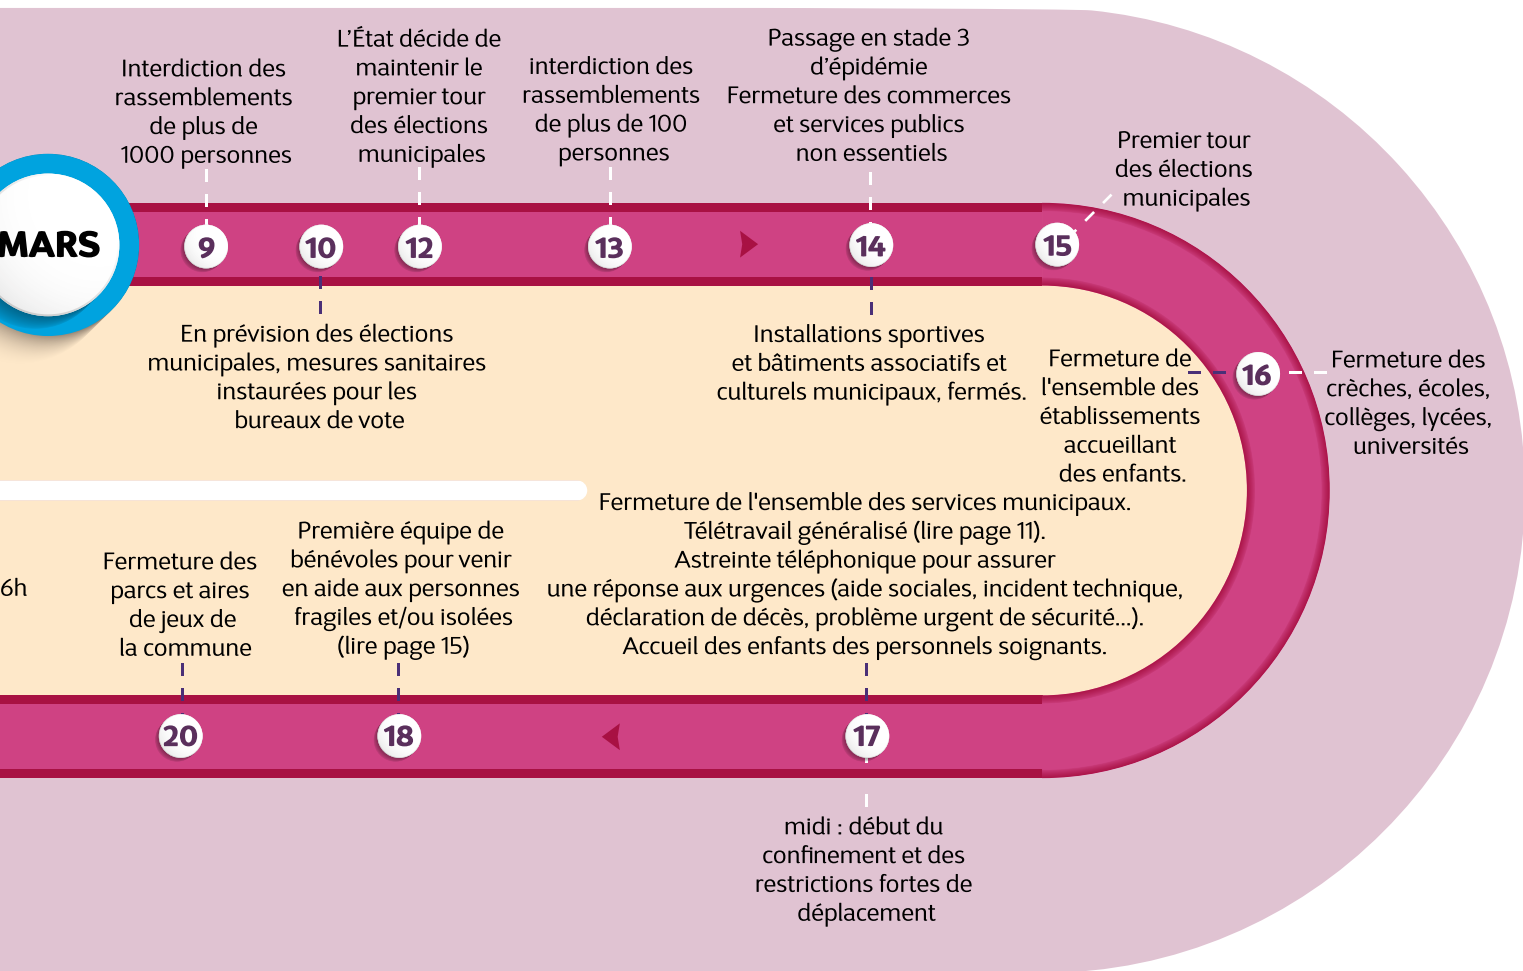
MARS

Interdiction des rassemblements de plus de 1000 personnes

9

L'État décide de maintenir le premier tour des élections municipales

10

12

interdiction des rassemblements de plus de 100 personnes

13

Passage en stade 3 d'épidémie
Fermeture des commerces et services publics non essentiels

14

Premier tour des élections municipales

15

En prévision des élections municipales, mesures sanitaires instaurées pour les bureaux de vote

Installations sportives et bâtiments associatifs et culturels municipaux, fermés.

Fermeture de l'ensemble des établissements accueillant des enfants.

16

Fermeture des crèches, écoles, collèges, lycées, universités

Fermeture de l'ensemble des services municipaux.
Télétravail généralisé (lire page 11).
Astreinte téléphonique pour assurer une réponse aux urgences (aide sociales, incident technique, déclaration de décès, problème urgent de sécurité...).
Accueil des enfants des personnels soignants.

6h

Fermeture des parcs et aires de jeux de la commune

Première équipe de bénévoles pour venir en aide aux personnes fragiles et/ou isolées (lire page 15)

20

18

17

midi : début du confinement et des restrictions fortes de déplacement